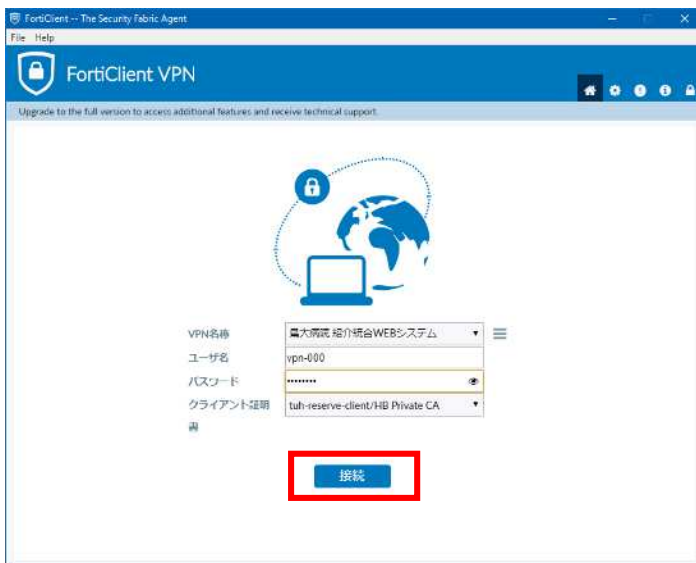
FortiClient -- The Security Fabric Agent

File Help

FortiClient VPN

Upgrade to the full version to access additional features and receive technical support.

VPN名称 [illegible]大病院 紹介統合WEBシステム

ユーザ名 vpn-000

パスワード ••••••••

クライアント証明書 tuh-reserve-client/HB Private CA

接続